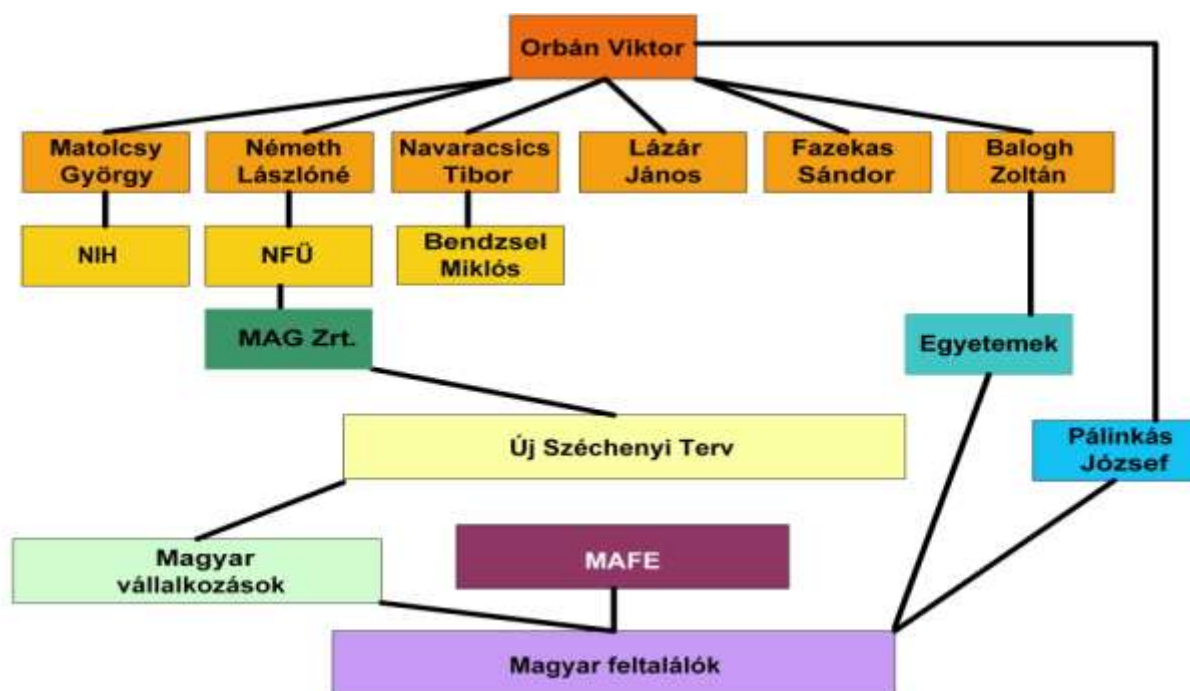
Orbán Viktor

Matolcsy György

Németh Lászlóné

Navaracsics Tibor

Lázár János

Fazekas Sándor

Balogh Zoltán

NIH

NFÜ

Bendzsel Miklós

MAG Zrt.

Egyetemek

Új Széchenyi Terv

Pálinkás József

Magyar vállalkozások

MAFE

Magyar feltalálók